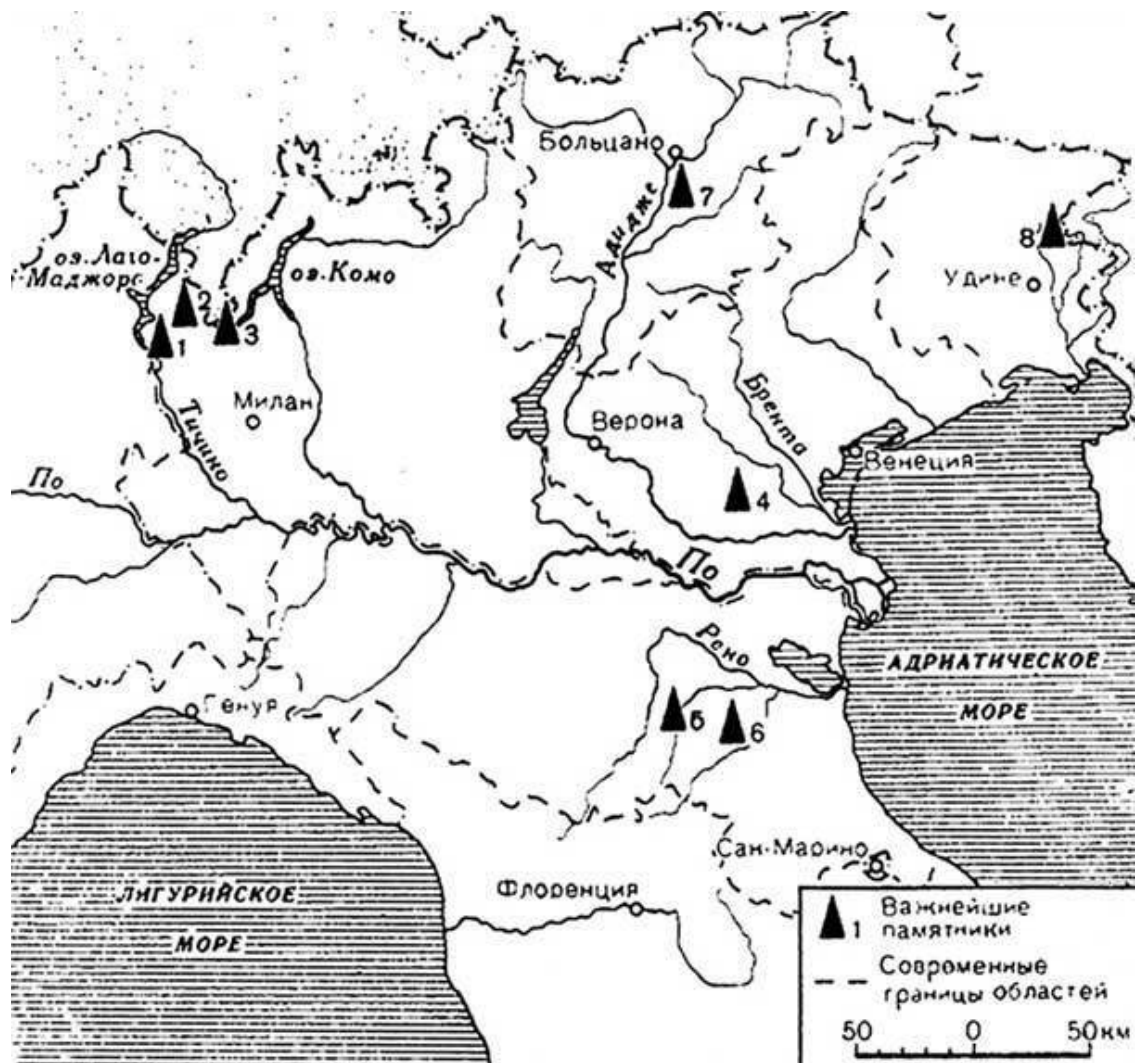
Больцано
7
Адидже
8
Удине
оз. Лаго-Маджоре
2
1
3
оз. Комо
Милан
Тичино
По
Верона
Брента
Венеция
4
По
Рено
АДРИАТИЧЕСКОЕ МОРЕ
Генуя
5
6
Сан-Марино
ЛИГУРИЙСКОЕ МОРЕ
Флоренция
1 Важнейшие памятники
Современные границы областей
50 0 50км